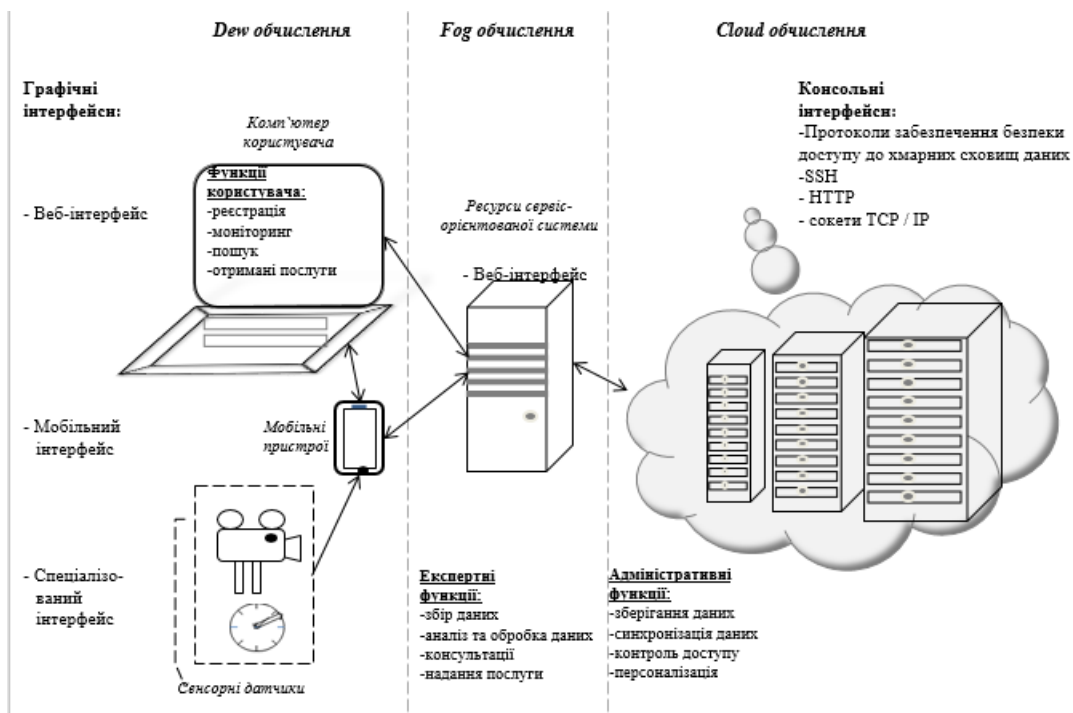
Dew обчислення

Fog обчислення

Cloud обчислення

Графічні інтерфейси:

Комп`ютер користувача

Функції користувача:
-реєстрація
-моніторинг
-пошук
-отримані послуги

- Веб-інтерфейс

Ресурси сервіс-орієнтованої системи

- Веб-інтерфейс

Консольні інтерфейси:
-Протоколи забезпечення безпеки доступу до хмарних сховищ даних
-SSH
- HTTP
- сокети TCP / IP

- Мобільний інтерфейс

Мобільні пристрої

- Спеціалізо-ваний інтерфейс

Сенсорні датчики

Експертні функції:
-збір даних
-аналіз та обробка даних
-консультації
-надання послуги

Адміністративні функції:
-зберігання даних
-синхронізація даних
-контроль доступу
-персоналізація